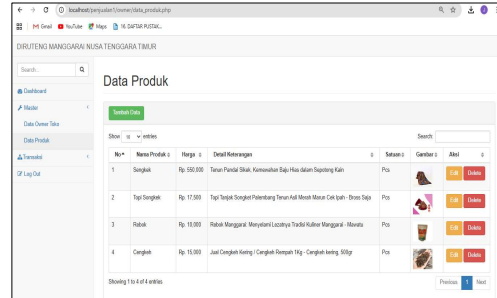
localhost/penjualan1/owner/data_produk.php

Gmail YouTube Maps 18. DAFTAR PUSTAK...

DIRUTENG MANGGARAI NUSA TENGGARA TIMUR

Search...

Dashboard

Master

Data Owner Toko

Data Produk

Transaksi

Log Out

Data Produk

Tambah Data

Show 10 entries

Search:

| No | Nama Produk | Harga | Detail Keterangan | Satuan | Gambar | Aksi |
|---|---|---|---|---|---|---|
| 1 | Songkek | Rp. 550,000 | Tenun Pandai Sikek, Kemewahan Baju Hias dalam Sepotong Kain | Pcs | | Edit Delete |
| 2 | Topi Songkek | Rp. 17,500 | Topi Tanjak Songket Palembang Tenun Asli Mesah Merun Cek Ipah - Bross Saja | Pcs | | Edit Delete |
| 3 | Rebok | Rp. 18,000 | Rebok Manggarai: Menyelami Lezatnya Tradisi Kuliner Manggarai - Mawata | Pcs | | Edit Delete |
| 4 | Cengkeh | Rp. 15,000 | Jual Cengkeh Kering / Cengkeh Rempah 1Kg - Cengkeh kering, 500gr | Pcs | | Edit Delete |

Showing 1 to 4 of 4 entries

Previous 1 Next